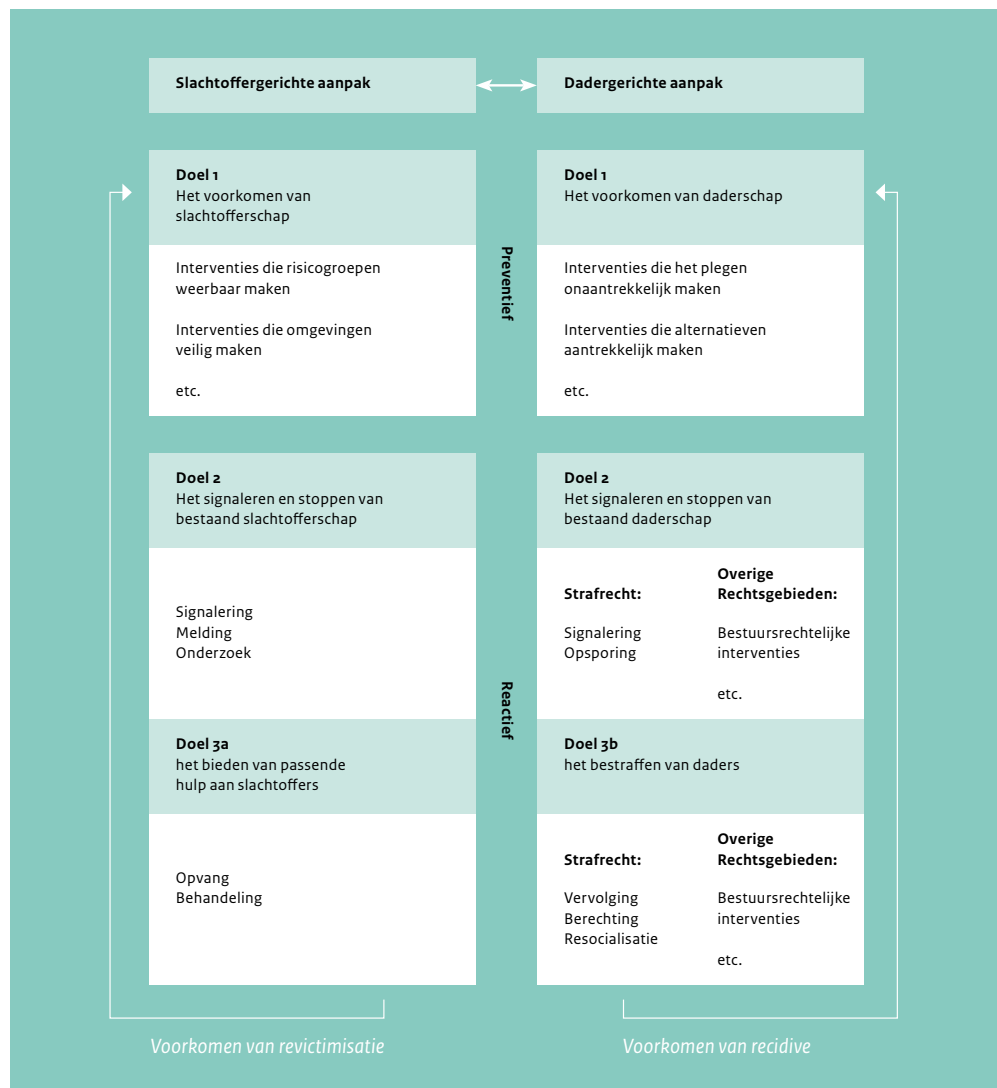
Slachtoffergerichte aanpak

Dadergerichte aanpak

Doel 1
Het voorkomen van slachtofferschap

Interventies die risicogroepen weerbaar maken

Interventies die omgevingen veilig maken

etc.

Preventief

Doel 1
Het voorkomen van daderschap

Interventies die het plegen onaantrekkelijk maken

Interventies die alternatieven aantrekkelijk maken

etc.

Doel 2
Het signaleren en stoppen van bestaand slachtofferschap

Signalering
Melding
Onderzoek

Doel 2
Het signaleren en stoppen van bestaand daderschap

Strafrecht:

Signalering
Opsporing

Overige Rechtsgebieden:

Bestuursrechtelijke interventies

etc.

Reactief

Doel 3a
het bieden van passende hulp aan slachtoffers

Opvang
Behandeling

Doel 3b
het bestraffen van daders

Strafrecht:

Vervolging
Berechting
Resocialisatie

Overige Rechtsgebieden:

Bestuursrechtelijke interventies

etc.

Voorkomen van revictimisatie

Voorkomen van recidive